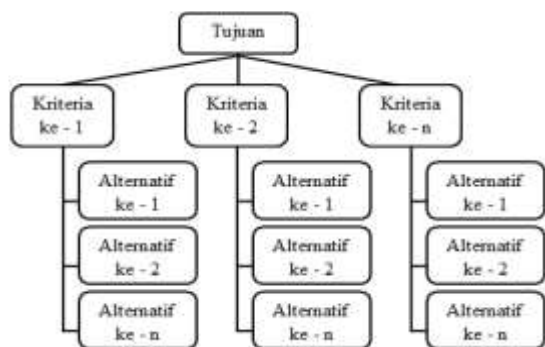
Tujuan

Kriteria ke - 1

Alternatif ke - 1

Alternatif ke - 2

Alternatif ke - n

Kriteria ke - 2

Alternatif ke - 1

Alternatif ke - 2

Alternatif ke - n

Kriteria ke - n

Alternatif ke - 1

Alternatif ke - 2

Alternatif ke - n